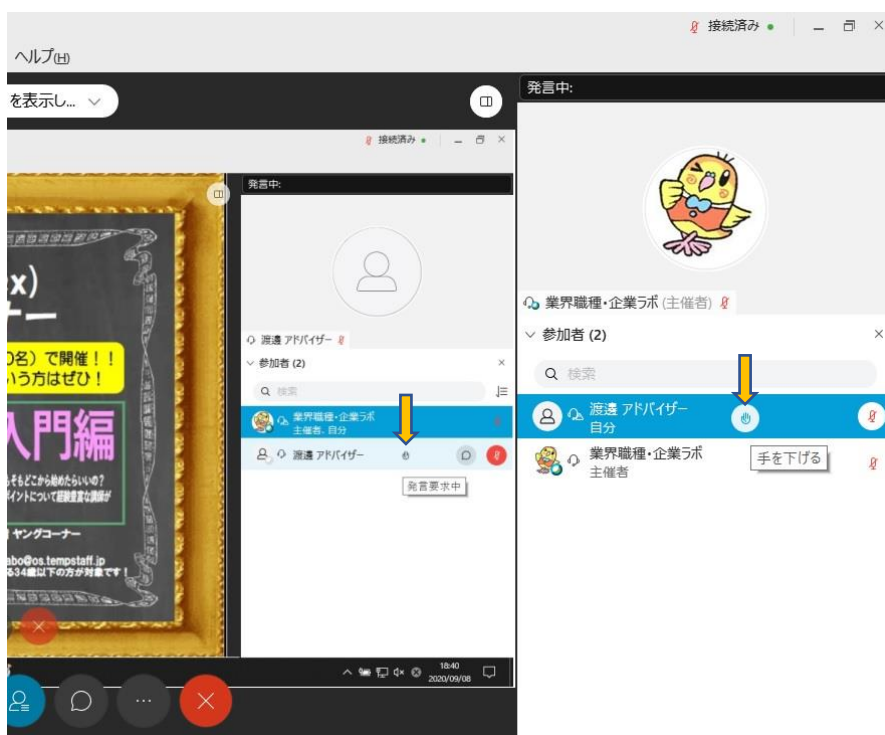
接続済み

ヘルプ(H)

を表示し...

発言中:

接続済み

発言中:

x)
ナー

0名）で開催！！
いう方はぜひ！

入門編

もそもどこから始めたらいいの？
イントについて経験豊富な講師が

ヤングコーナー

abo@os.tempstaff.jp
る34歳以下の方が対象です！

渡邊 アドバイザー

参加者 (2)

検索

業界職種・企業ラボ
主催者、自分

渡邊 アドバイザー

発言要求中

18:40
2020/09/08

業界職種・企業ラボ (主催者)

参加者 (2)

検索

渡邊 アドバイザー
自分

業界職種・企業ラボ
主催者

手を下げる